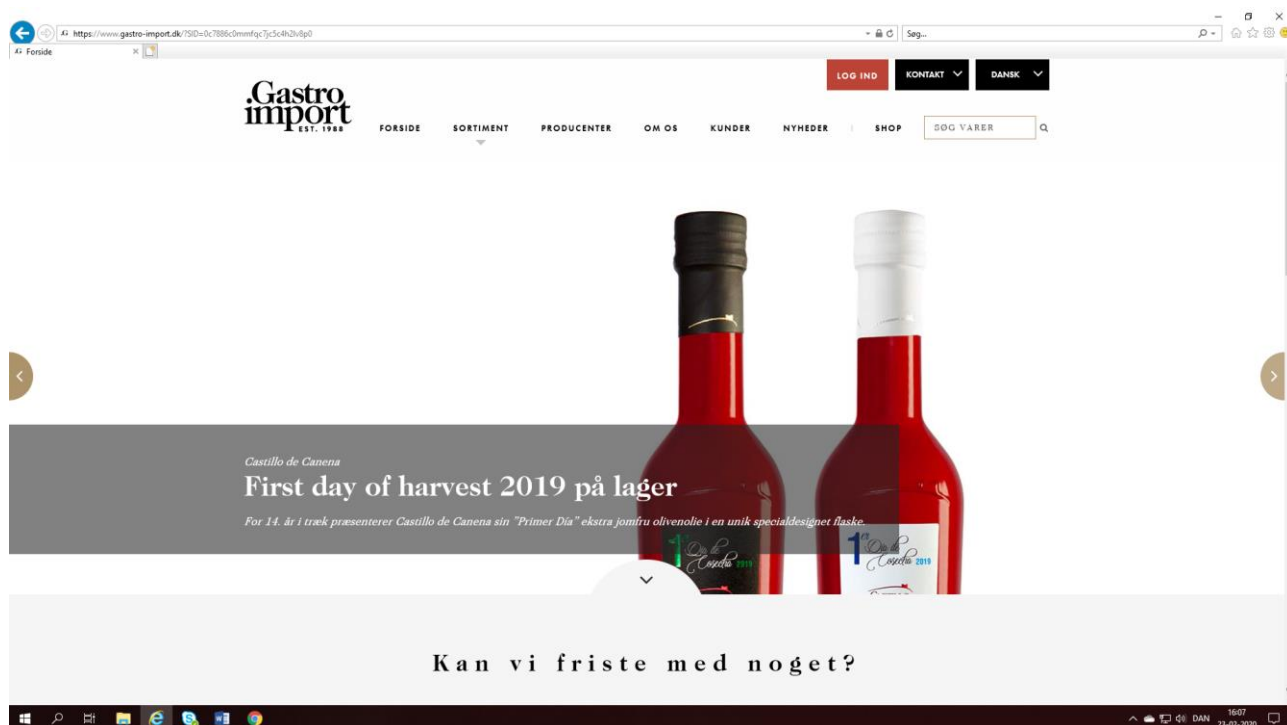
https://www.gastro-import.dk/?SID=0c7886c0mmfqc7jc5c4h2lv8p0

Søg...

Forside

LOG IND

KONTAKT

DANSK

Gastro import EST. 1988

FORSIDE

SORTIMENT

PRODUCENTER

OM OS

KUNDER

NYHEDER

SHOP

SØG VARER

Castillo de Canena

First day of harvest 2019 på lager

For 14. år i træk præsenterer Castillo de Canena sin "Primer Día" ekstra jomfru olivenolie i en unik specialdesignet flaske.

1er Día de Cosecha 2019

1er Día de Cosecha 2019

Kan vi friste med noget?

DAN

16:07

23-02-2020